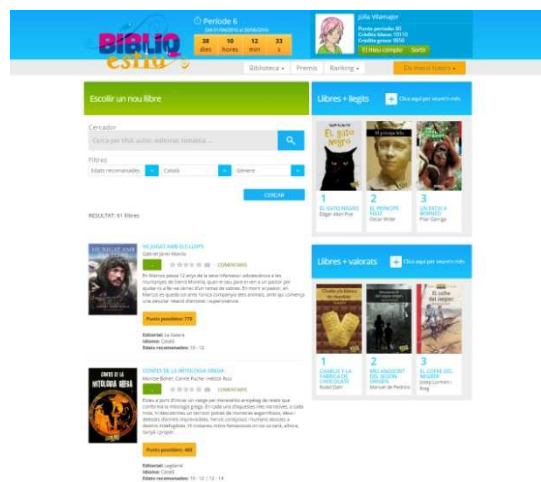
BIBLIO estiu

Període 6
38 dies 10 hores 12 min 33 s

Júlia Vilamajor
El meu compte Sortir

Biblioteca • Premis Ranking •
Els meus llibres •

Escollir un llibre

Cercador
Cerca per títol, autor, editorial, temàtica ...

Filtres
Edats recomanades • Català • Gènere •

CERCAR

RESULTAT: 61 llibres

VIVINT AMB ELS LLOPS
COMENTARIS
Puntss possibles: 773
Editorial: La Galera
Idioma: Català
Edats recomanades: 10 - 12

CONTES DE LA MITOLOGIA GREGA
COMENTARIS
Punts possibles: 483
Editorial: Lagbaró
Idioma: Català
Edats recomanades: 10 - 12 / 12 - 14

Llibres + llegits
Clica aquí per veure'n més
1 EL GATO NEGRO Edgar Allan Poe
2 EL PRÍNCEP FELIÇ Oscar Wilde
3 UN EXTIU A BORNEO Pilar Garriga

Llibres + valorats
Clica aquí per veure'n més
1 CHARLIE Y LA FÁBRICA DE CHOCOLATE Roald Dahl
2 MECANOGENT EL SEGON ORIGEN Manuel de Pedrolo
3 EL CORB DEL NEGRER Josep Lorman i Roig